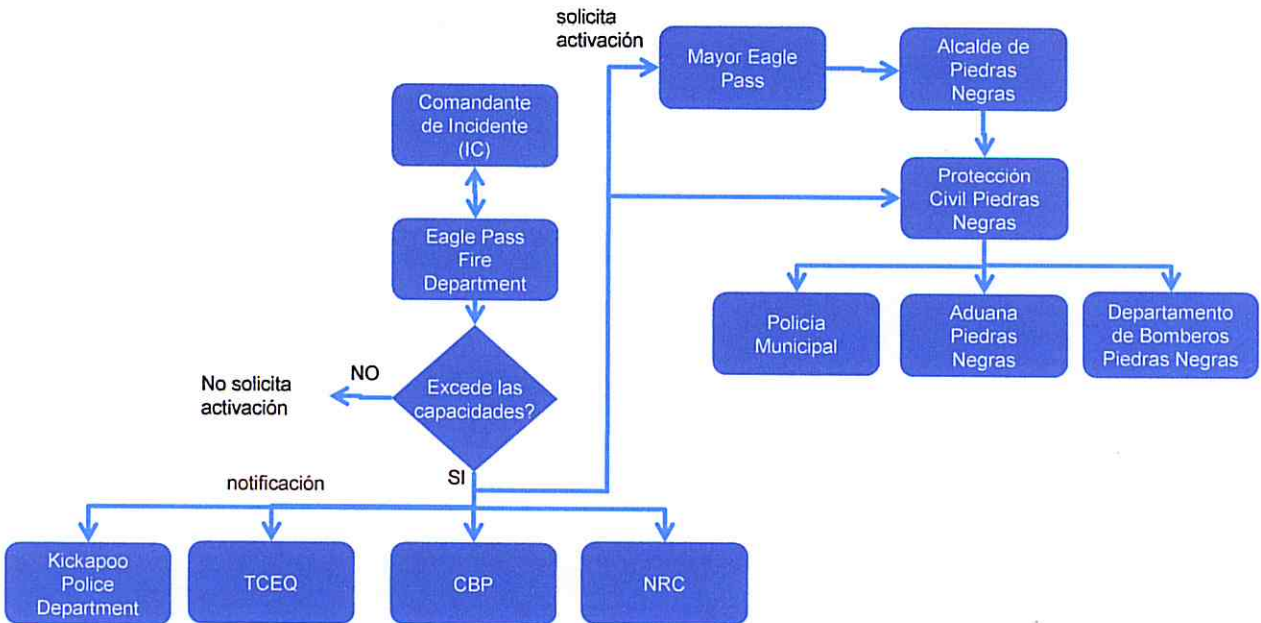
Comandante de Incidente (IC)

Eagle Pass Fire Department

Excede las capacidades?

NO

No solicita activación

SI

notificación

Kickapoo Police Department

TCEQ

CBP

NRC

solicita activación

Mayor Eagle Pass

Alcalde de Piedras Negras

Protección Civil Piedras Negras

Policia Municipal

Aduana Piedras Negras

Departamento de Bomberos Piedras Negras